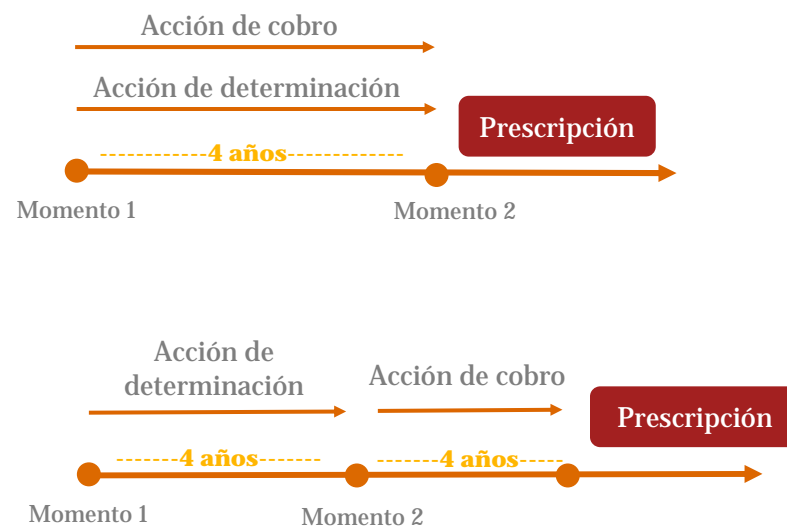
Acción de cobro

Acción de determinación

Prescripción

------------4 años-------------

Momento 1

Momento 2

Acción de determinación

Acción de cobro

Prescripción

-------4 años-------

-------4 años-----

Momento 1

Momento 2